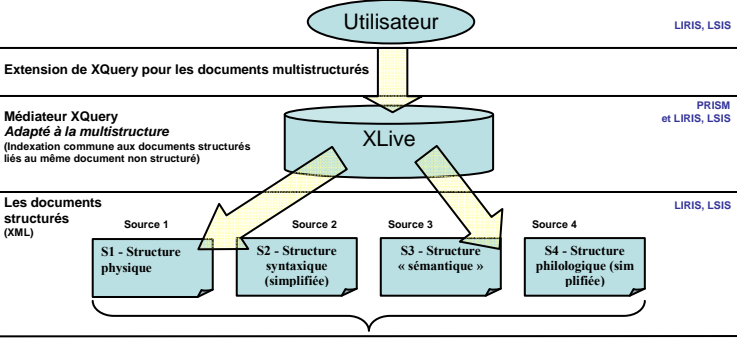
Utilisateur

LIRIS, LSIS

Extension de XQuery pour les documents multistructurés

Médiateur XQuery
*Adapté à la multistructure*
(Indexation commune aux documents structurés liés au même document non structuré)

PRISM et LIRIS, LSIS

XLive

Les documents structurés (XML)

LIRIS, LSIS

Source 1

S1 - Structure physique

Source 2

S2 - Structure syntaxique (simplifiée)

Source 3

S3 - Structure « sémantique »

Source 4

S4 - Structure philologique (simplifiée)